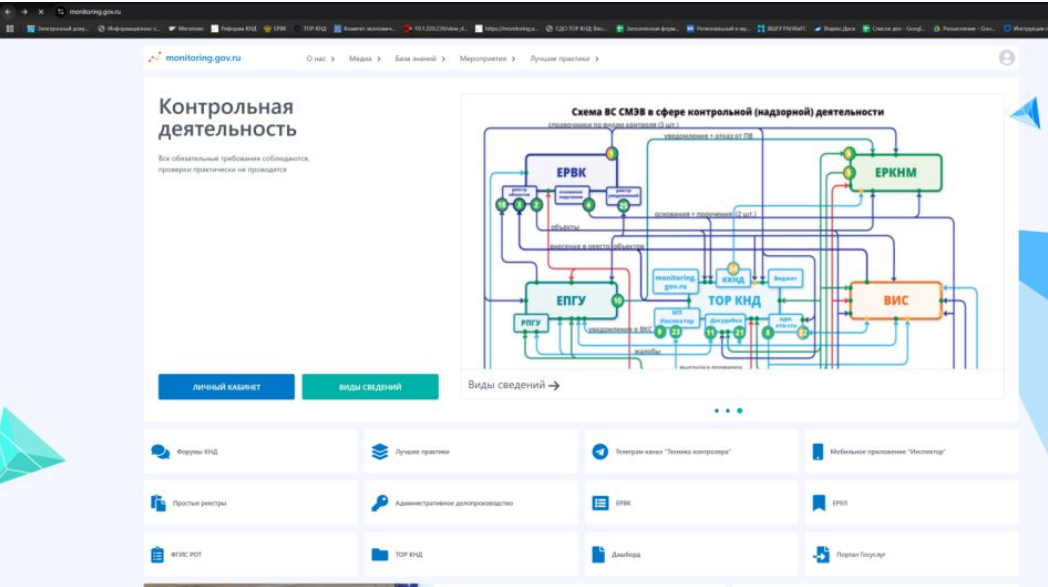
monitoring.gov.ru

Электронный доку... Информационно-с... Минэконом Реформа КНД ЕРВК ТОР КНД Комитет экономич... 10.1.220.27/view_d... https://monitoring.g... СДО ТОР КНД Вхо... Заполнения форм... Региональный и му... ВЦОУ РАНХиГС Яндекс Диск Список дел - Googl... Расписание - Goo... Инструкция

monitoring.gov.ru

О нас › Медиа › База знаний › Мероприятия › Лучшие практики ›

Контрольная деятельность

Все обязательные требования соблюдаются, проверки практически не проводятся

Схема ВС СМЭВ в сфере контрольной (надзорной) деятельности

справочники по видам контроля (3 шт.)

уведомление + отказ от ПВ

ЕРВК

реестр объектов

основания надзора

реестр субъектов

ЕРКНМ

основание + поручение (2 шт.)

объекты

внесение в реестр объектов

monitoring.gov.ru

ККНД

Виджет

ЕПГУ

ТОР КНД

ВИС

МП Инспектор

Досудебка

Адм. ответств.

РПГУ

уведомление в ВКС

жалобы

выгрузка проверки

ЛИЧНЫЙ КАБИНЕТ

ВИДЫ СВЕДЕНИЙ

Виды сведений →

Форумы КНД

Лучшие практики

Телеграм канал "Техника контроля"

Мобильное приложение "Инспектор"

Простые реестры

Административное делопроизводство

ЕРВК

ЕРУЛ

ФГИС РОТ

ТОР КНД

Дашборд

Портал Госуслуг